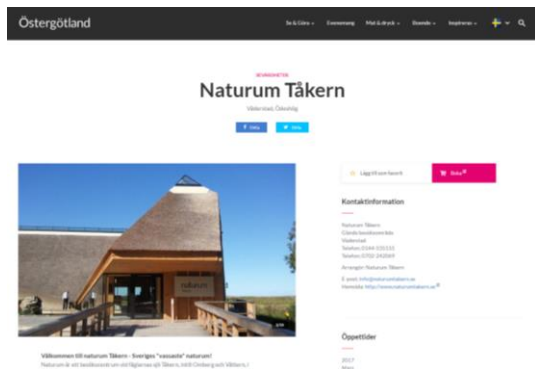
Östergötland

Se & Göra
Evenemang
Mat & dryck
Boende
Inspiration

SEVÄRDHETER

Naturum Tåkern

Väderstad, Ödeshög

Dela
Dela

Lägg till som favorit
Boka

Kontaktinformation

Naturum Tåkern
Glänås besökscentrum
Väderstad
Telefon: 0144-155155
Telefon: 0702-242069

Arrangör: Naturum Tåkern

E-post: info@naturumtakern.se
Hemsida: http://www.naturumtakern.se

Öppettider

2017

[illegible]

Välkommen till naturum Tåkern - Sveriges "vassaste" naturum!

Naturum är ett besökscentrum vid fågelsjön sjö Tåkern, mitt Omberg och Vättern, i